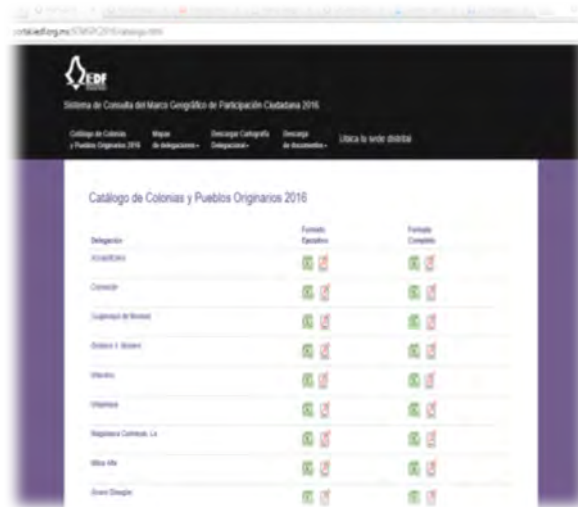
ortaliedf.org.mx/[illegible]/catalogo.html

IEDF

Sistema de Consulta del Marco Geográfico de Participación Ciudadana 2016

Catálogo de Colonias y Pueblos Originarios 2016 | Mapas de delegaciones | Descargar Cartografía Delegacional | Descarga de documentos | Ubica la sede distrital

Catálogo de Colonias y Pueblos Originarios 2016

| Delegación | Formato Ejecutivo | Formato Completo |
|---|---|---|
| Azcapotzalco | | |
| Coyoacán | | |
| Cuajimalpa de Morelos | | |
| Gustavo A. Madero | | |
| Iztacalco | | |
| Iztapalapa | | |
| Magdalena Contreras, La | | |
| Milpa Alta | | |
| Álvaro Obregón | | |